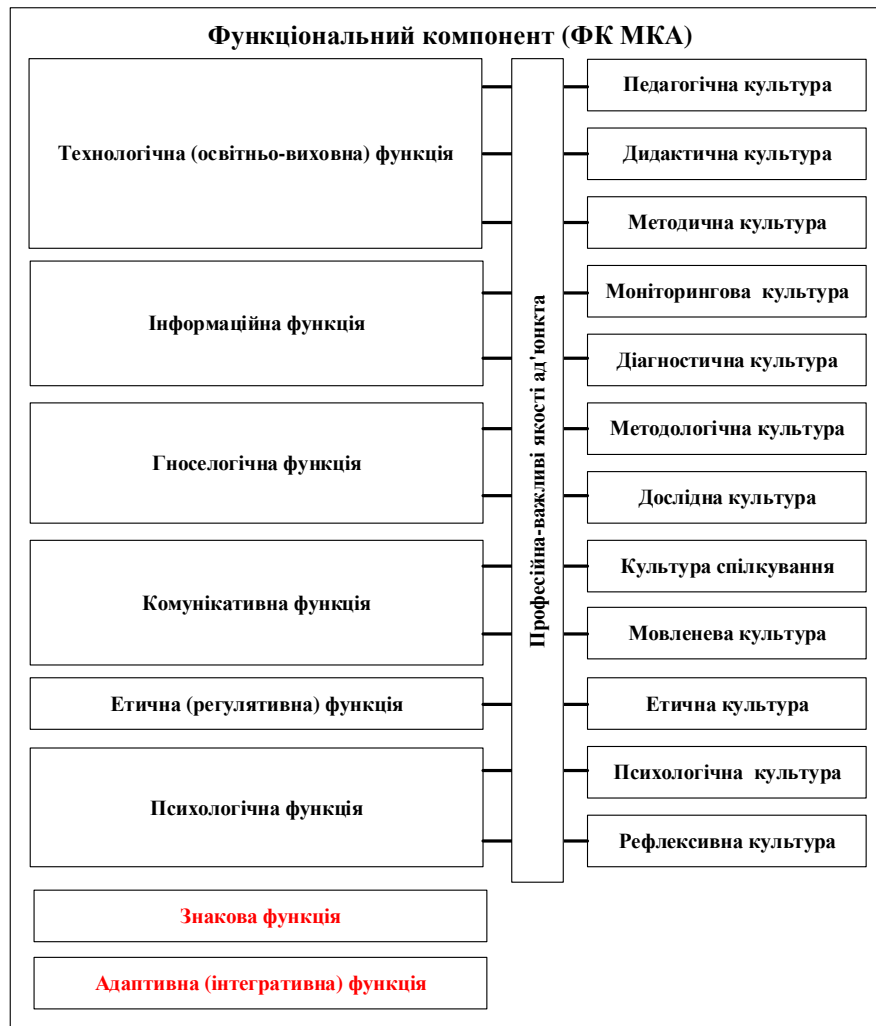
Функціональний компонент (ФК МКА)

Технологічна (освітньо-виховна) функція

Інформаційна функція

Гносеологічна функція

Комунікативна функція

Етична (регулятивна) функція

Психологічна функція

Знакова функція

Адаптивна (інтегративна) функція

Професійна-важливі якості ад'юнкта

Педагогічна культура

Дидактична культура

Методична культура

Моніторингова культура

Діагностична культура

Методологічна культура

Дослідна культура

Культура спілкування

Мовленева культура

Етична культура

Психологічна культура

Рефлексивна культура